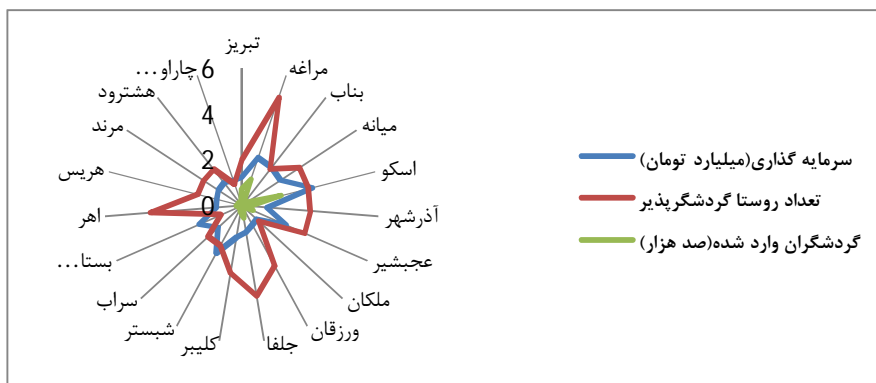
تبریز
مراغه
بناب
میانه
اسکو
آذرشهر
عجبشیر
ملکان
ورزقان
جلفا
کلیبر
شبستر
سراب
بستا...
اهر
هریس
مرند
هشترود
چاراو...
6
4
2
0
سرمایه گذاری(میلیارد تومان)
تعداد روستا گردشگرپذیر
گردشگران وارد شده(صد هزار)